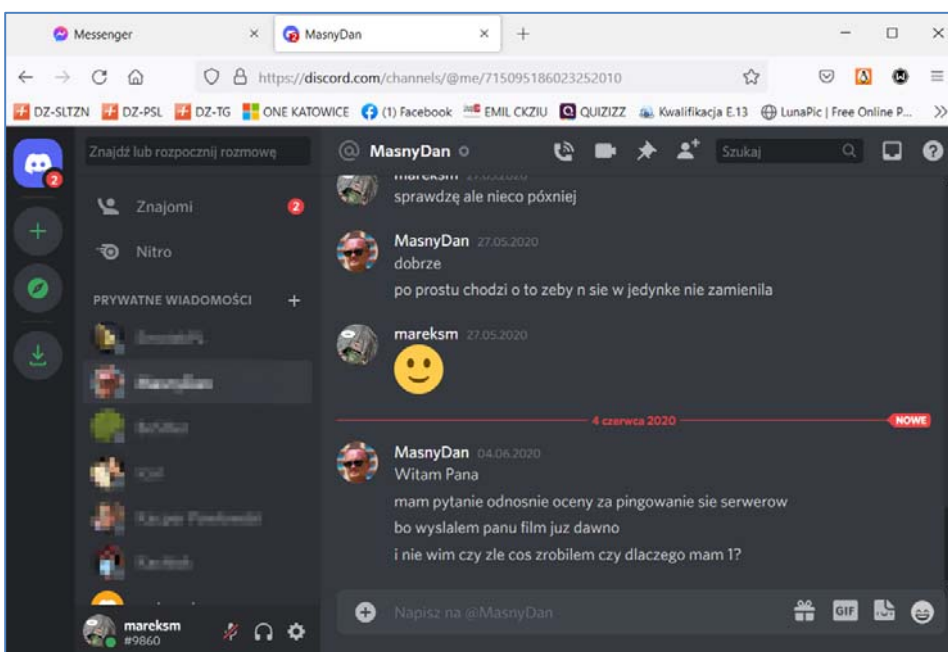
Messenger
MasnyDan
https://discord.com/channels/@me/715095186023252010
DZ-SLTZN DZ-PSL DZ-TG ONE KATOWICE (1) Facebook EMIL CKZIU QUIZIZZ Kwalifikacja E.13 LunaPic | Free Online P...

2
Znajdź lub rozpocznij rozmowę
Znajomi 2
Nitro
PRYWATNE WIADOMOŚCI +
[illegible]
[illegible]
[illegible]
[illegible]
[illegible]
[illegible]
mareksm
#9860

@ MasnyDan
Szukaj

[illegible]
sprawdzę ale nieco póxniej

MasnyDan 27.05.2020
dobrze
po prostu chodzi o to zeby n sie w jedynke nie zamienila

mareksm 27.05.2020
🙂

4 czerwca 2020
NOWE

MasnyDan 04.06.2020
Witam Pana
mam pytanie odnosnie oceny za pingowanie sie serwerow
bo wyslalem panu film juz dawno
i nie wim czy zle cos zrobilem czy dlaczego mam 1?

Napisz na @MasnyDan
GIF